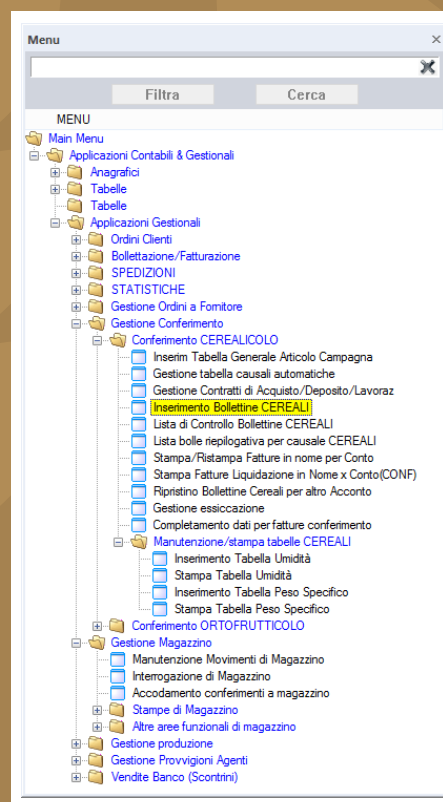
Menu

Filtra
Cerca

MENU

Main Menu
Applicazioni Contabili & Gestionali
Anagrafici
Tabelle
Tabelle
Applicazioni Gestionali
Ordini Clienti
Bollettazione/Fatturazione
SPEDIZIONI
STATISTICHE
Gestione Ordini a Fornitore
Gestione Conferimento
Conferimento CEREALICOLO
Inserim Tabella Generale Articolo Campagna
Gestione tabella causali automatiche
Gestione Contratti di Acquisto/Deposito/Lavoraz
Inserimento Bollettine CEREALI
Lista di Controllo Bollettine CEREALI
Lista bolle riepilogativa per causale CEREALI
Stampa/Ristampa Fatture in nome per Conto
Stampa Fatture Liquidazione in Nome x Conto(CONF)
Ripristino Bollettine Cereali per altro Acconto
Gestione essiccazione
Completamento dati per fatture conferimento
Manutenzione/stampa tabelle CEREALI
Inserimento Tabella Umidità
Stampa Tabella Umidità
Inserimento Tabella Peso Specifico
Stampa Tabella Peso Specifico
Conferimento ORTOFRUTTICOLO
Gestione Magazzino
Manutenzione Movimenti di Magazzino
Interrogazione di Magazzino
Accodamento conferimenti a magazzino
Stampe di Magazzino
Altre aree funzionali di magazzino
Gestione produzione
Gestione Provvigioni Agenti
Vendite Banco (Scontrini)